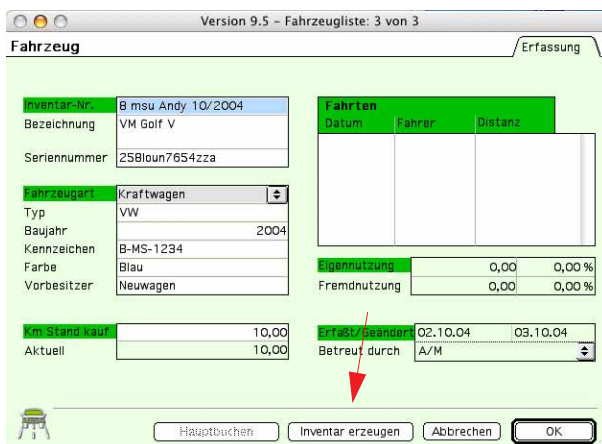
Version 9.5 - Fahrzeugliste: 3 von 3

Fahrzeug

Erfassung

Inventar-Nr. 8 msu Andy 10/2004
Bezeichnung VM Golf V

Seriennummer 258loun7654zza

Fahrzeugart Kraftwagen
Typ VW
Baujahr 2004
Kennzeichen B-MS-1234
Farbe Blau
Vorbesitzer Neuwagen

Km Stand kauf 10,00
Aktuell 10,00

Fahrten

| Datum | Fahrer | Distanz |
|---|---|---|

Eigennutzung 0,00 0,00 %
Fremdnutzung 0,00 0,00 %

Erfaßt/Geändert 02.10.04 03.10.04
Betreut durch A/M

Hauptbuchen
Inventar erzeugen
Abbrechen
OK